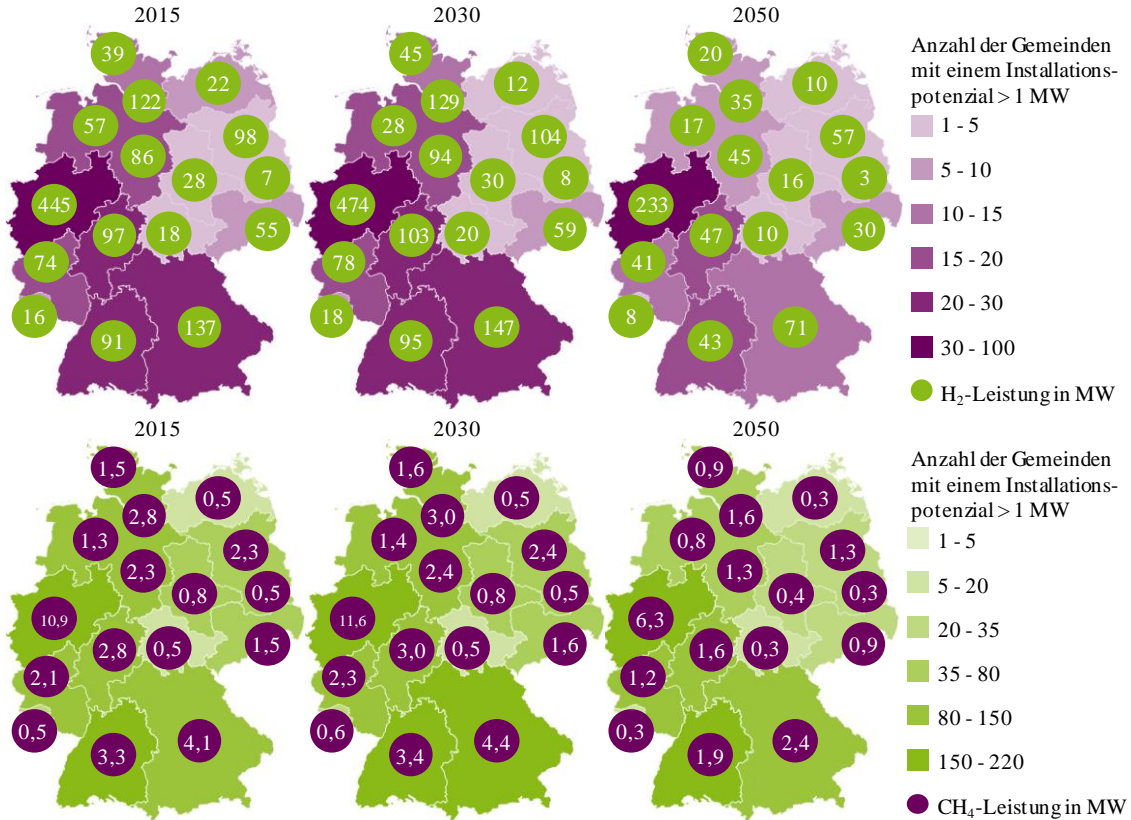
2015

39
122
22
57
98
86
28
7
445
97
18
55
74
16
91
137

2030

45
129
12
28
104
94
30
8
474
103
20
59
78
18
95
147

2050

20
35
10
17
57
45
16
3
233
47
10
30
41
8
43
71

Anzahl der Gemeinden mit einem Installationspotenzial > 1 MW

1 - 5
5 - 10
10 - 15
15 - 20
20 - 30
30 - 100

$H_2$-Leistung in MW

2015

1,5
2,8
0,5
1,3
2,3
2,3
0,8
0,5
10,9
2,8
0,5
1,5
2,1
0,5
3,3
4,1

2030

1,6
3,0
0,5
1,4
2,4
2,4
0,8
0,5
11,6
3,0
0,5
1,6
2,3
0,6
3,4
4,4

2050

0,9
1,6
0,3
0,8
1,3
1,3
0,4
0,3
6,3
1,6
0,3
0,9
1,2
0,3
1,9
2,4

Anzahl der Gemeinden mit einem Installationspotenzial > 1 MW

1 - 5
5 - 20
20 - 35
35 - 80
80 - 150
150 - 220

$CH_4$-Leistung in MW